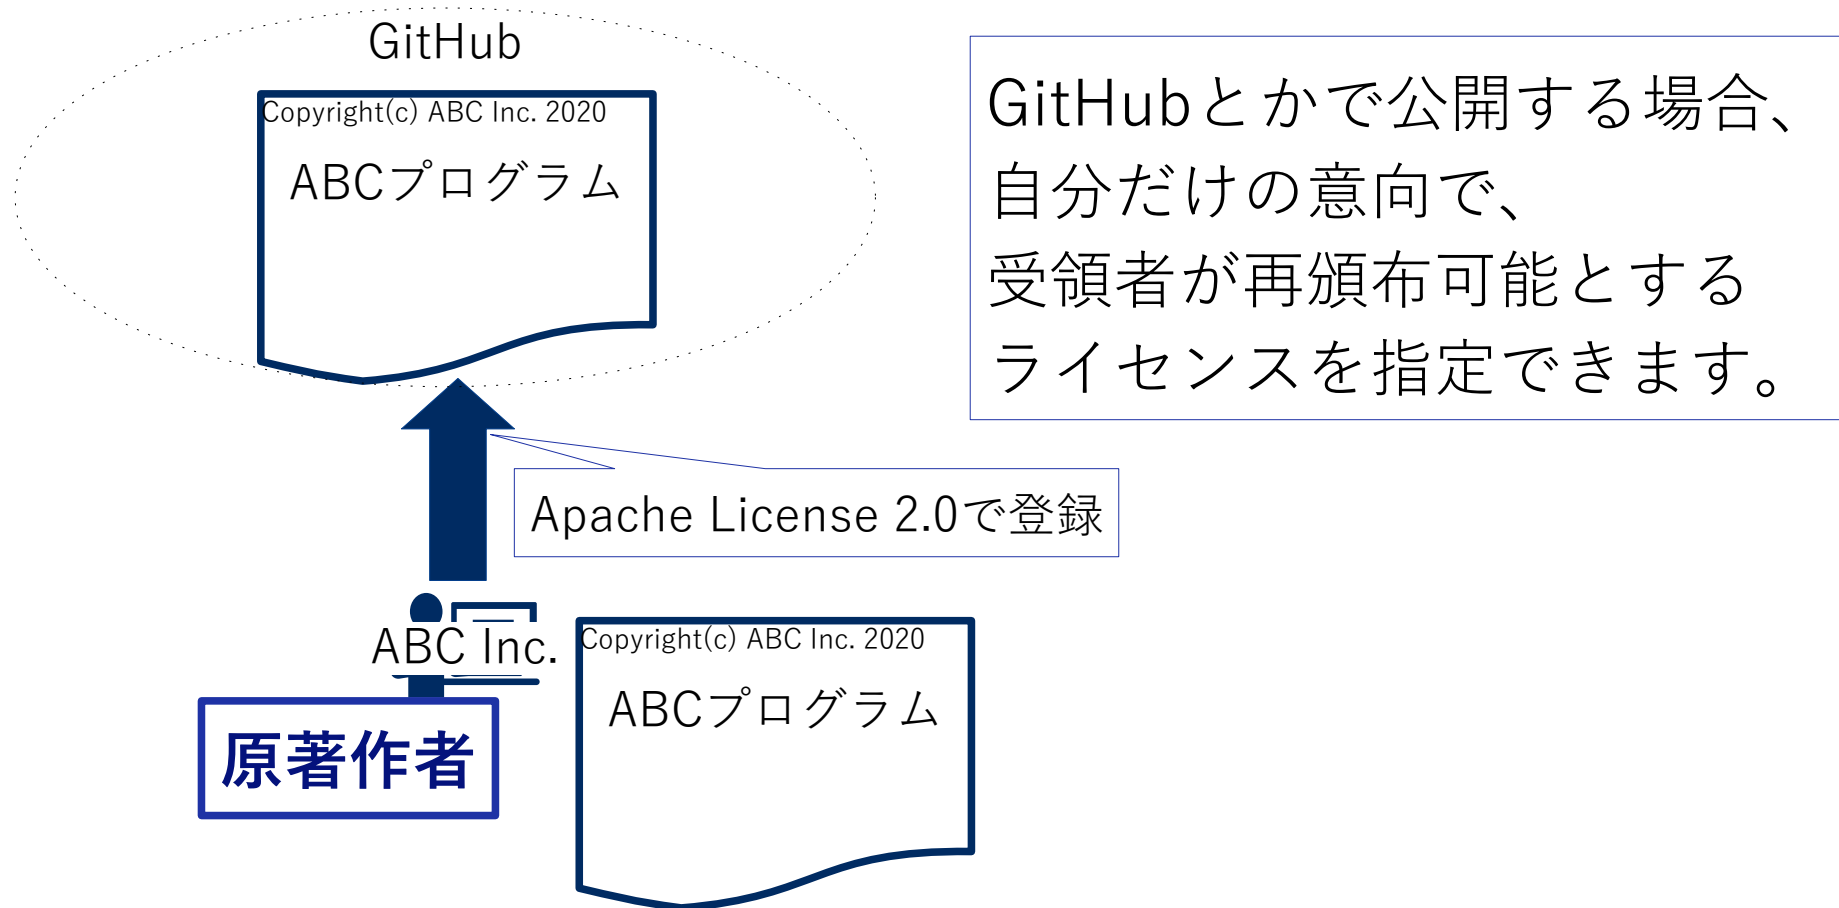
GitHub

Copyright(c) ABC Inc. 2020

ABCプログラム

GitHubとかで公開する場合、自分だけの意向で、受領者が再頒布可能とするライセンスを指定できます。

Apache License 2.0で登録

ABC Inc.

原著作者

Copyright(c) ABC Inc. 2020

ABCプログラム